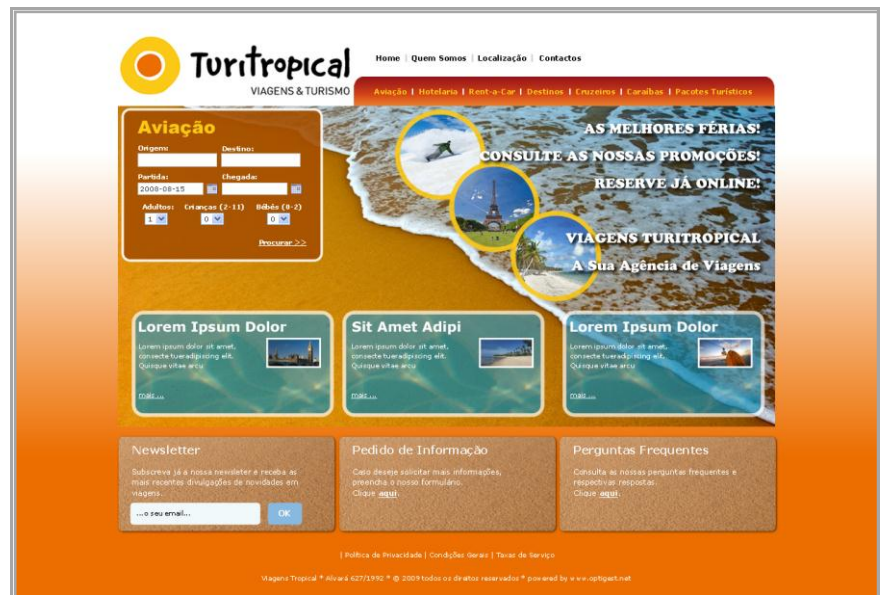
Turitropical
VIAGENS & TURISMO

Home | Quem Somos | Localização | Contactos

Aviação | Hotelaria | Rent-a-Car | Destinos | Cruzeiros | Caraíbas | Pacotes Turísticos

Aviação
Origem:
Destino:
Partida:
2008-08-15
Chegada:
Adultos: 1
Crianças (2-11) 0
Bébés (0-2) 0
Procurar >>

AS MELHORES FÉRIAS!
CONSULTE AS NOSSAS PROMOÇÕES!
RESERVE JÁ ONLINE!
VIAGENS TURITROPICAL
A Sua Agência de Viagens

Lorem Ipsum Dolor
Lorem ipsum dolor sit amet, consecte tueradipiscing elit. Quisque vitae arcu
mais ...

Sit Amet Adipi
Lorem ipsum dolor sit amet, consecte tueradipiscing elit. Quisque vitae arcu
mais ...

Lorem Ipsum Dolor
Lorem ipsum dolor sit amet, consecte tueradipiscing elit. Quisque vitae arcu
mais ...

Newsletter
Subscreva já a nossa newsletter e receba as mais recentes divulgações de novidades em viagens.
...o seu email...
OK

Pedido de Informação
Caso deseje solicitar mais informações, preencha o nosso formulário.
Clique aqui.

Perguntas Frequentes
Consulta as nossas perguntas frequentes e respectivas respostas.
Clique aqui.

| Política de Privacidade | Condições Gerais | Taxas de Serviço

Viagens Tropical * Alvará 627/1992 * © 2009 todos os direitos reservados * powered by www.optigest.net